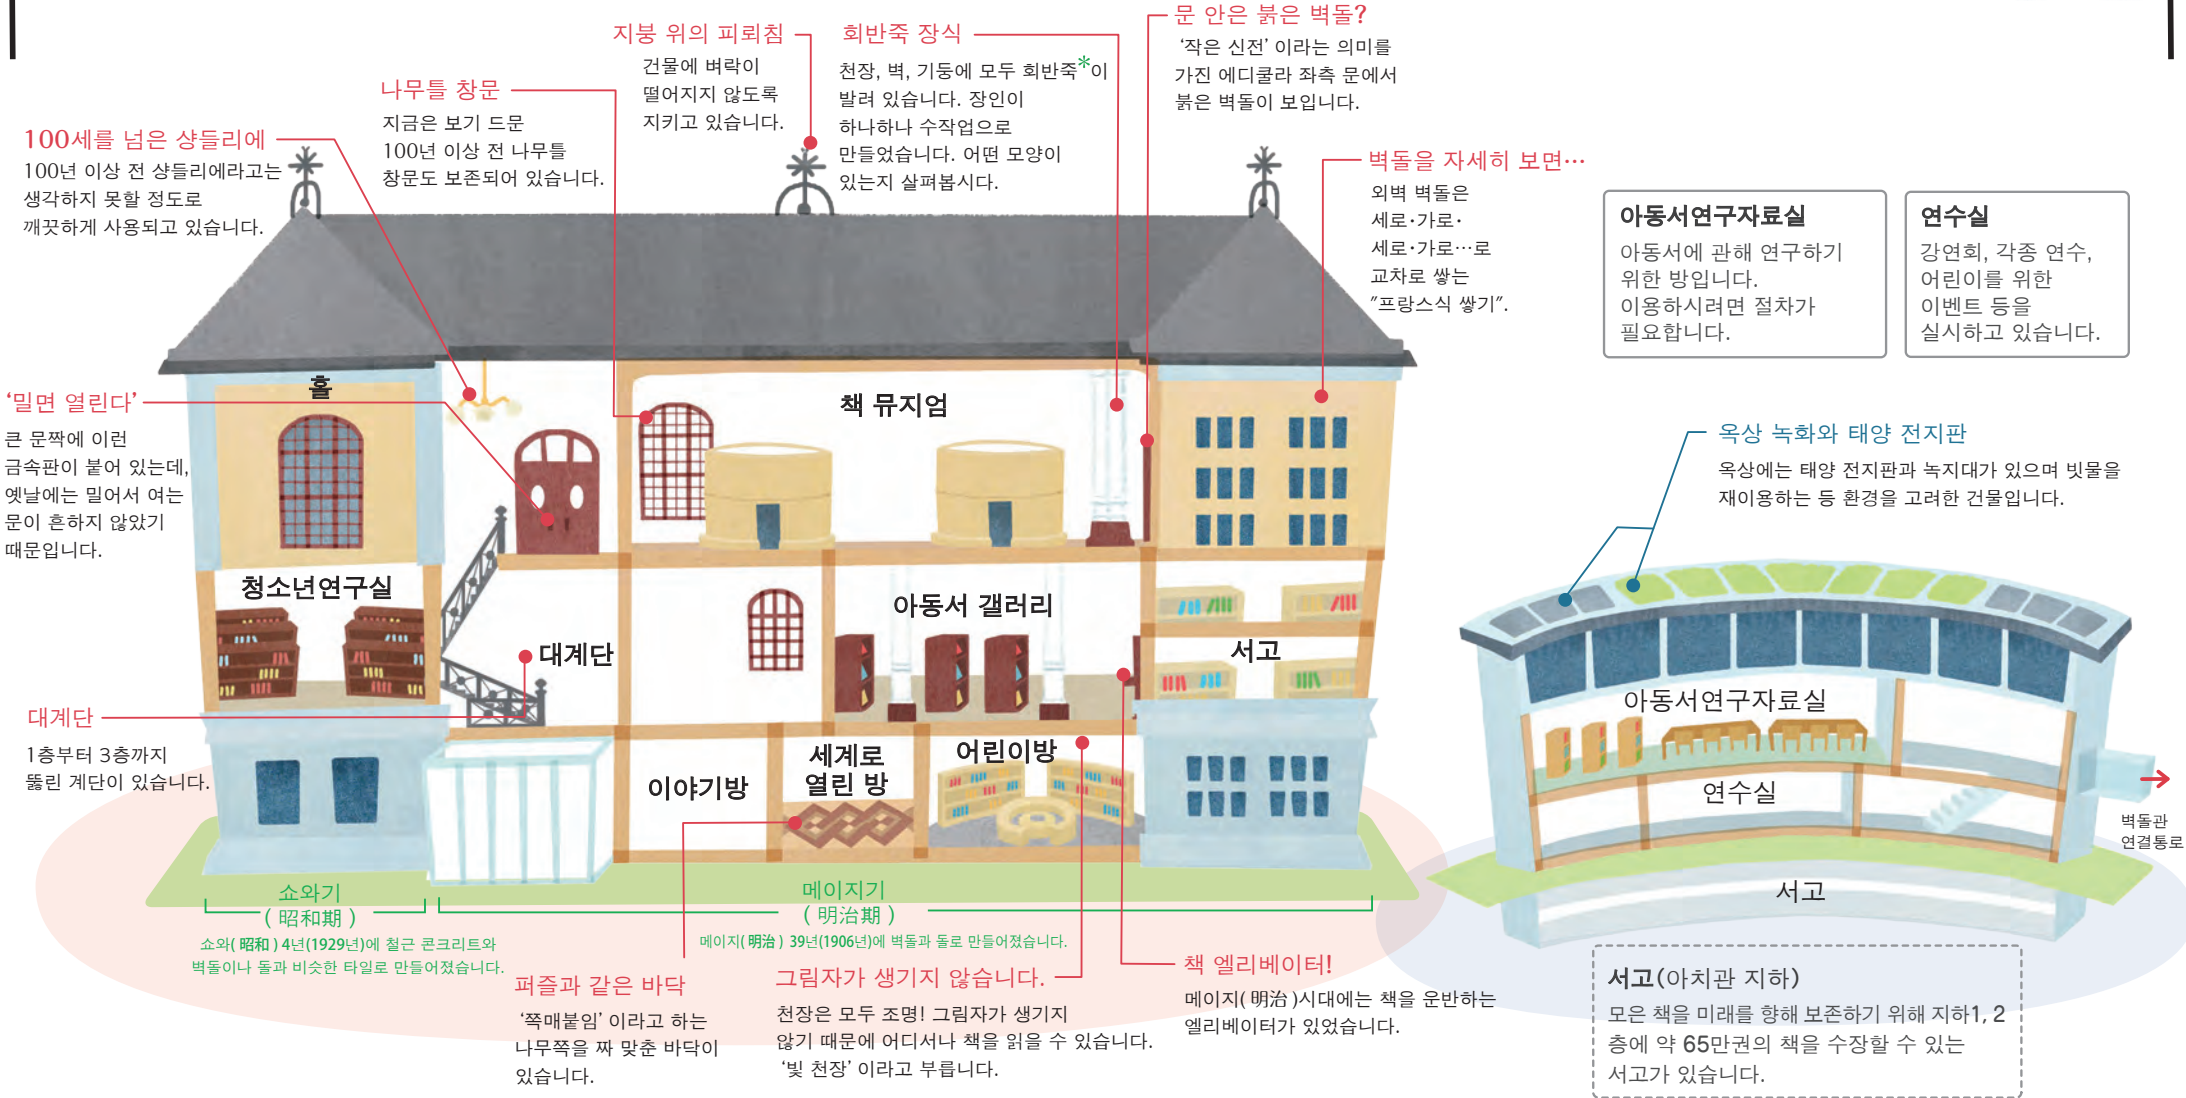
지붕 위의 피뢰침
건물에 벼락이 떨어지지 않도록 지키고 있습니다.

회반죽 장식
천장, 벽, 기둥에 모두 회반죽*이 발려 있습니다. 장인이 하나하나 수작업으로 만들었습니다. 어떤 모양이 있는지 살펴봅시다.

문 안은 붉은 벽돌?
'작은 신전' 이라는 의미를 가진 에디쿨라 좌측 문에서 붉은 벽돌이 보입니다.

나무틀 창문
지금은 보기 드문 100년 이상 전 나무틀 창문도 보존되어 있습니다.

100세를 넘은 샹들리에
100년 이상 전 샹들리에라고는 생각하지 못할 정도로 깨끗하게 사용되고 있습니다.

벽돌을 자세히 보면…
외벽 벽돌은 세로·가로·세로·가로…로 교차로 쌓는 "프랑스식 쌓기".

아동서연구자료실
아동서에 관해 연구하기 위한 방입니다. 이용하시려면 절차가 필요합니다.

연수실
강연회, 각종 연수, 어린이를 위한 이벤트 등을 실시하고 있습니다.

홀

책 뮤지엄

'밀면 열린다'
큰 문짝에 이런 금속판이 붙어 있는데, 옛날에는 밀어서 여는 문이 흔하지 않았기 때문입니다.

옥상 녹화와 태양 전지판
옥상에는 태양 전지판과 녹지대가 있으며 빗물을 재이용하는 등 환경을 고려한 건물입니다.

청소년연구실

아동서 갤러리

대계단

서고

아동서연구자료실

대계단
1층부터 3층까지 뚫린 계단이 있습니다.

이야기방

세계로 열린 방

어린이방

연수실

벽돌관 연결통로

서고

쇼와기
( 昭和期 )
쇼와( 昭和 ) 4년(1929년)에 철근 콘크리트와 벽돌이나 돌과 비슷한 타일로 만들어졌습니다.

메이지기
( 明治期 )
메이지( 明治 ) 39년(1906년)에 벽돌과 돌로 만들어졌습니다.

퍼즐과 같은 바닥
'쪽매붙임' 이라고 하는 나무쪽을 짜 맞춘 바닥이 있습니다.

그림자가 생기지 않습니다.
천장은 모두 조명! 그림자가 생기지 않기 때문에 어디서나 책을 읽을 수 있습니다. '빛 천장' 이라고 부릅니다.

책 엘리베이터!
메이지( 明治 )시대에는 책을 운반하는 엘리베이터가 있었습니다.

서고(아치관 지하)
모든 책을 미래를 향해 보존하기 위해 지하1, 2층에 약 65만권의 책을 수장할 수 있는 서고가 있습니다.